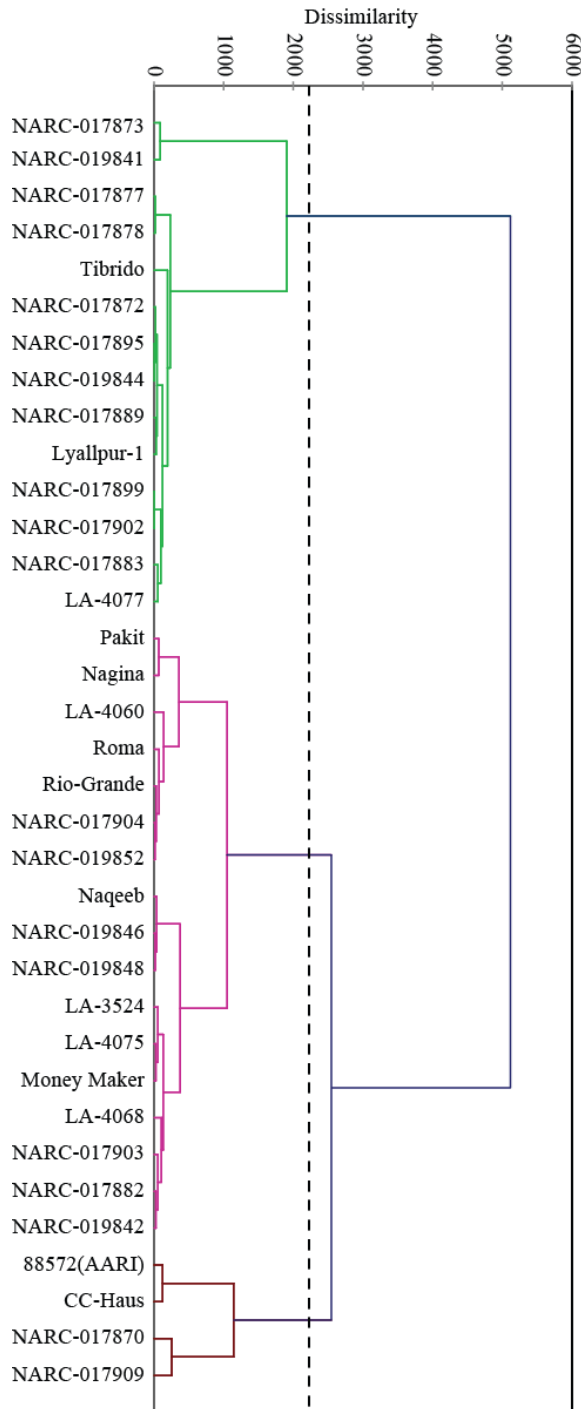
Dissimilarity

0
1000
2000
3000
4000
5000
6000

NARC-017873
NARC-019841
NARC-017877
NARC-017878
Tibrido
NARC-017872
NARC-017895
NARC-019844
NARC-017889
Lyallpur-1
NARC-017899
NARC-017902
NARC-017883
LA-4077
Pakit
Nagina
LA-4060
Roma
Rio-Grande
NARC-017904
NARC-019852
Naqeeb
NARC-019846
NARC-019848
LA-3524
LA-4075
Money Maker
LA-4068
NARC-017903
NARC-017882
NARC-019842
88572(AARI)
CC-Haus
NARC-017870
NARC-017909